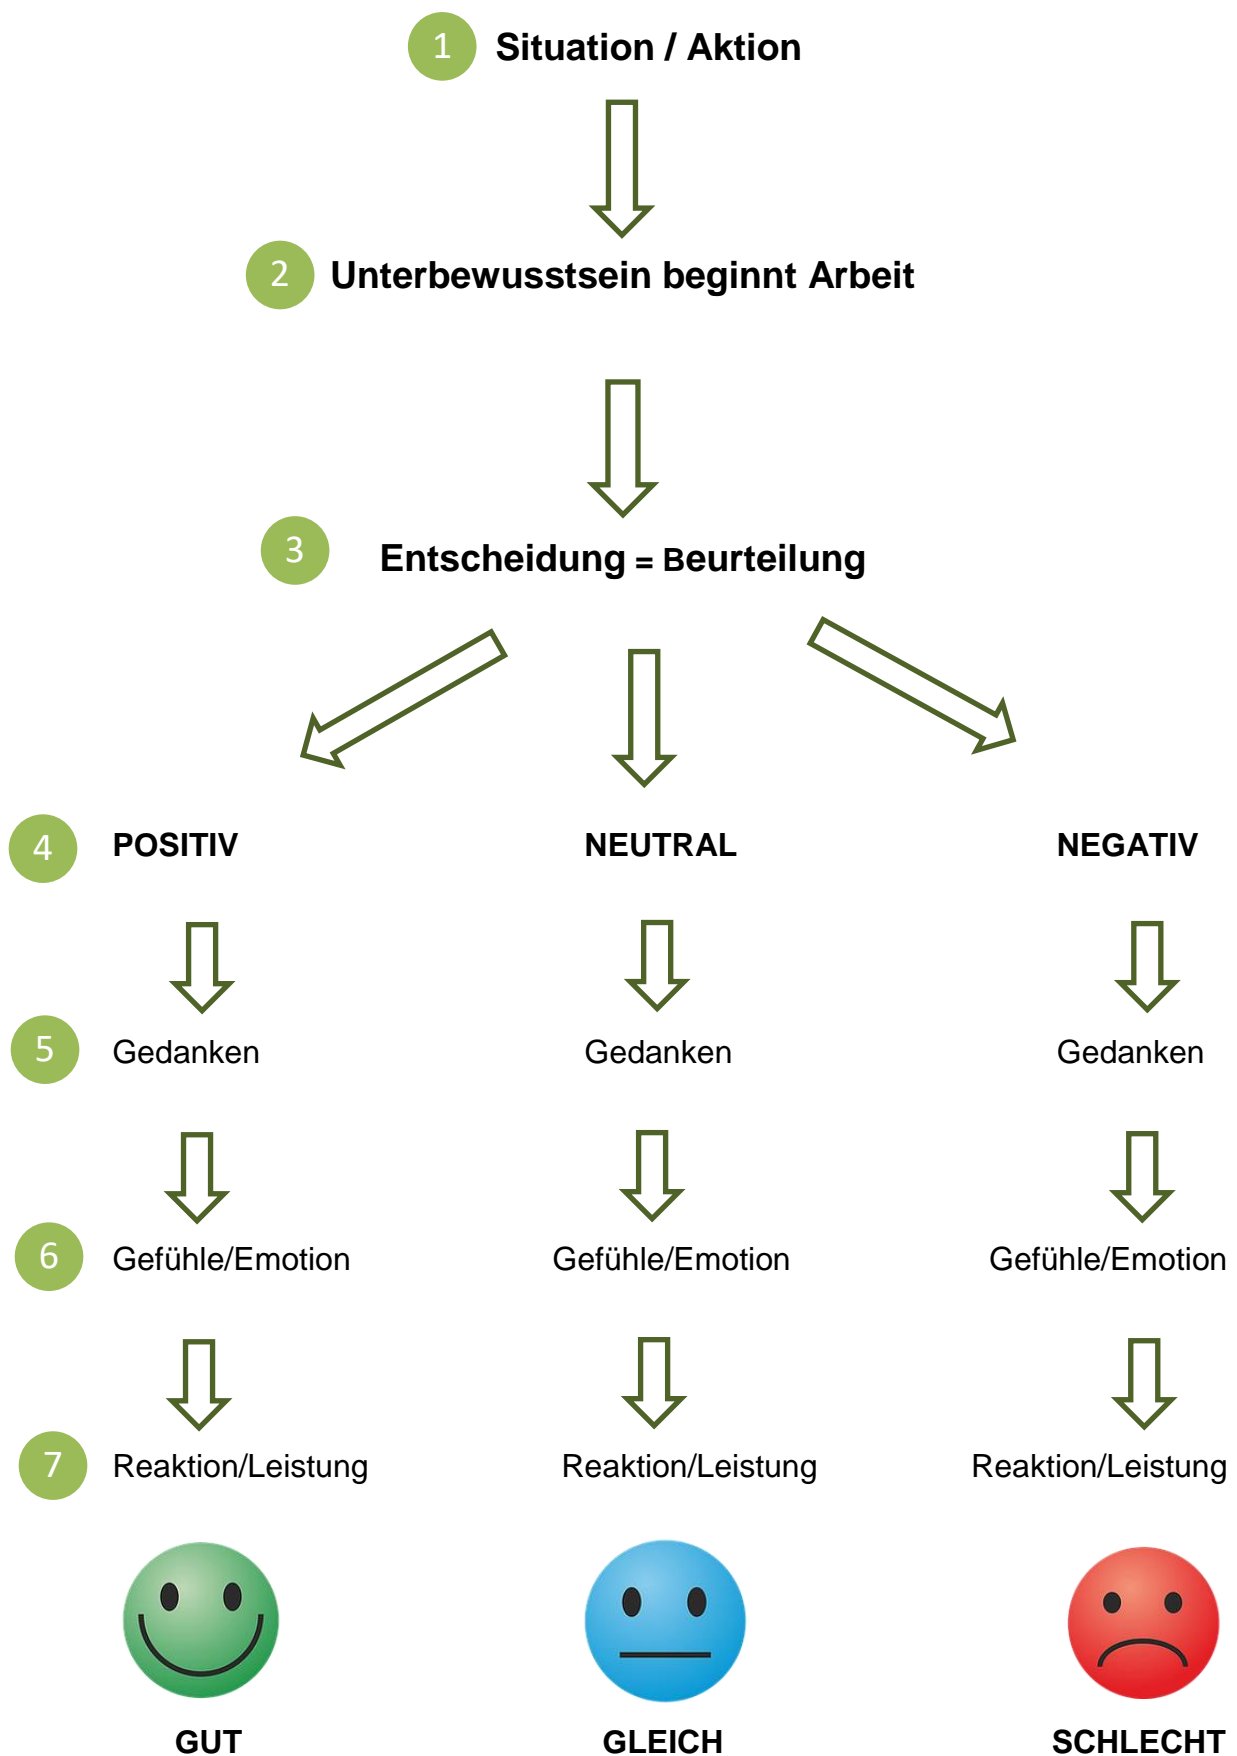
1 Situation / Aktion

2 Unterbewusstsein beginnt Arbeit

3 Entscheidung = Beurteilung

4 POSITIV

NEUTRAL

NEGATIV

5 Gedanken

Gedanken

Gedanken

6 Gefühle/Emotion

Gefühle/Emotion

Gefühle/Emotion

7 Reaktion/Leistung

Reaktion/Leistung

Reaktion/Leistung

GUT

GLEICH

SCHLECHT